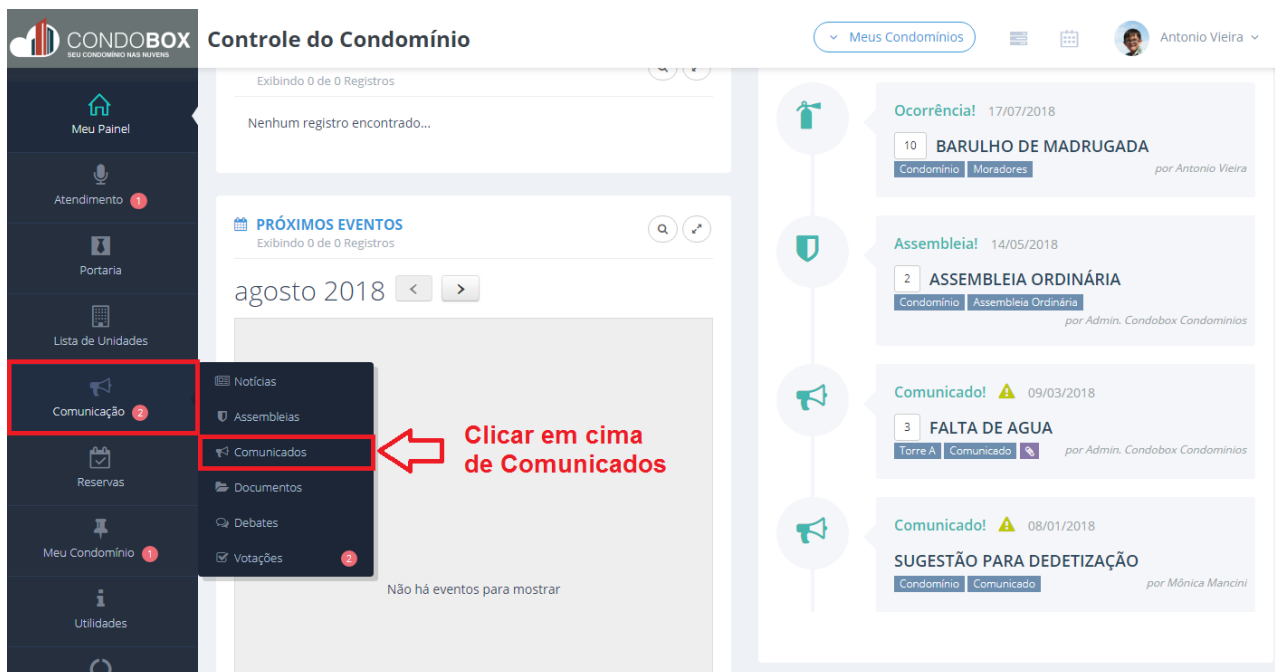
CONDOBOX
SEU CONDOMÍNIO NAS NUVENS

Controle do Condomínio

Meus Condomínios

Antonio Vieira

Meu Painel
Atendimento 1
Portaria
Lista de Unidades
Comunicação 2
Reservas
Meu Condomínio 1
Utilidades

Exibindo 0 de 0 Registros
Nenhum registro encontrado...

PRÓXIMOS EVENTOS
Exibindo 0 de 0 Registros

agosto 2018

Notícias
Assembleias
Comunicados
Documentos
Debates
Votações 2

Clicar em cima de Comunicados

Não há eventos para mostrar

Ocorrência! 17/07/2018
10 BARULHO DE MADRUGADA
Condomínio Moradores
por Antonio Vieira

Assembleia! 14/05/2018
2 ASSEMBLEIA ORDINÁRIA
Condomínio Assembleia Ordinária
por Admin. Condobox Condominios

Comunicado! 09/03/2018
3 FALTA DE AGUA
Torre A Comunicado
por Admin. Condobox Condominios

Comunicado! 08/01/2018
SUGESTÃO PARA DEDETIZAÇÃO
Condomínio Comunicado
por Mônica Mancini